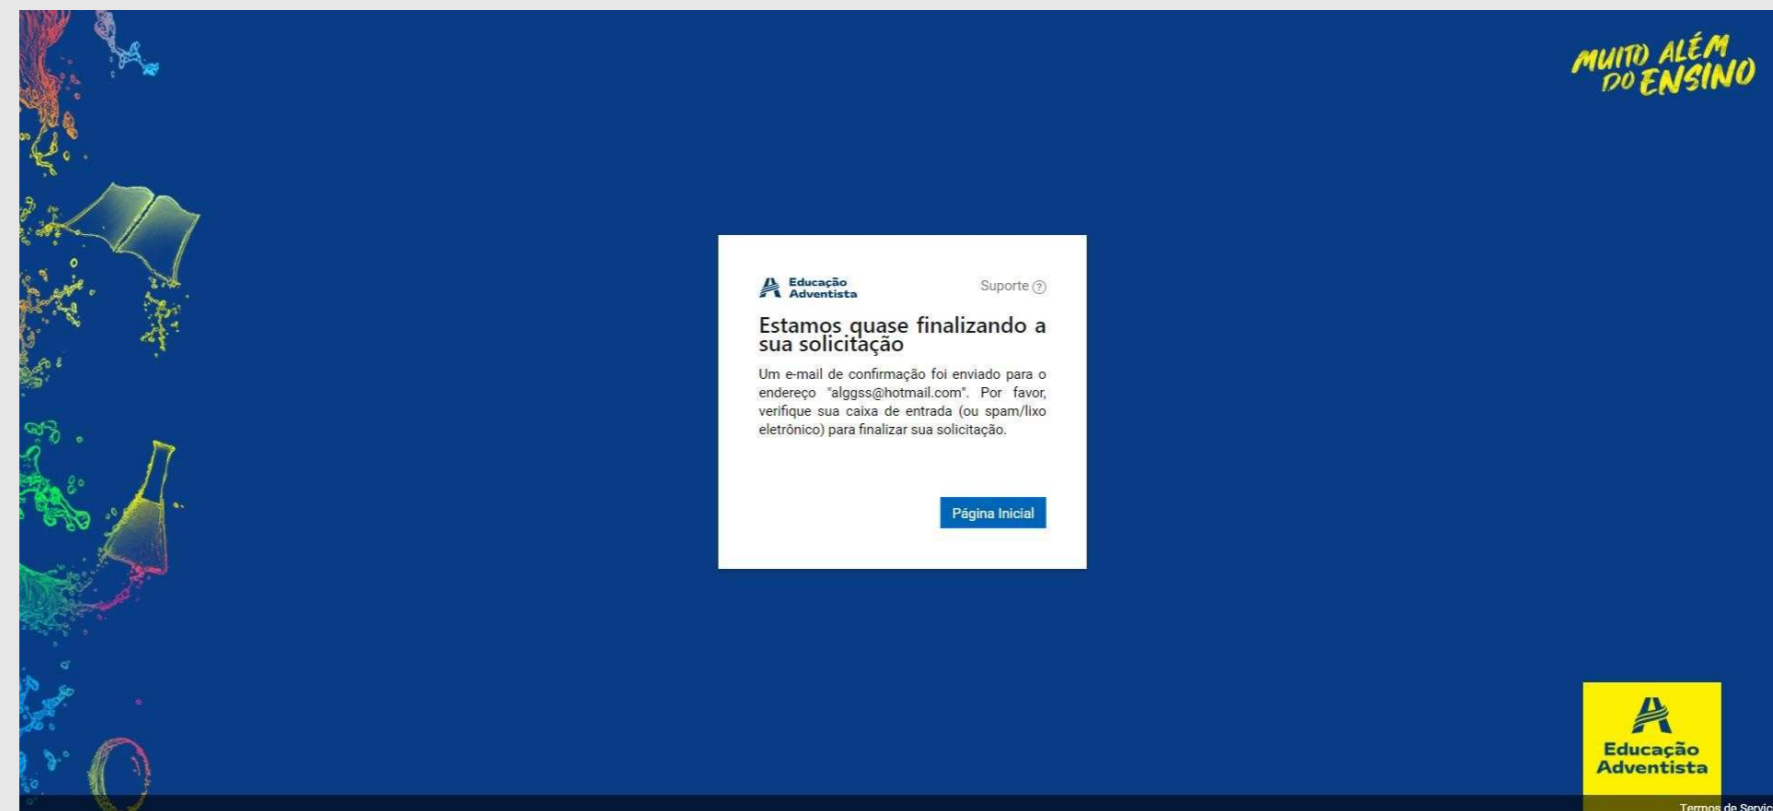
MUITO ALÉM DO ENSINO

Educação Adventista

Suporte ?

Estamos quase finalizando a sua solicitação

Um e-mail de confirmação foi enviado para o endereço "alggss@hotmail.com". Por favor, verifique sua caixa de entrada (ou spam/lixo eletrônico) para finalizar sua solicitação.

Página Inicial

Educação Adventista

Termos de Servic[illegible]